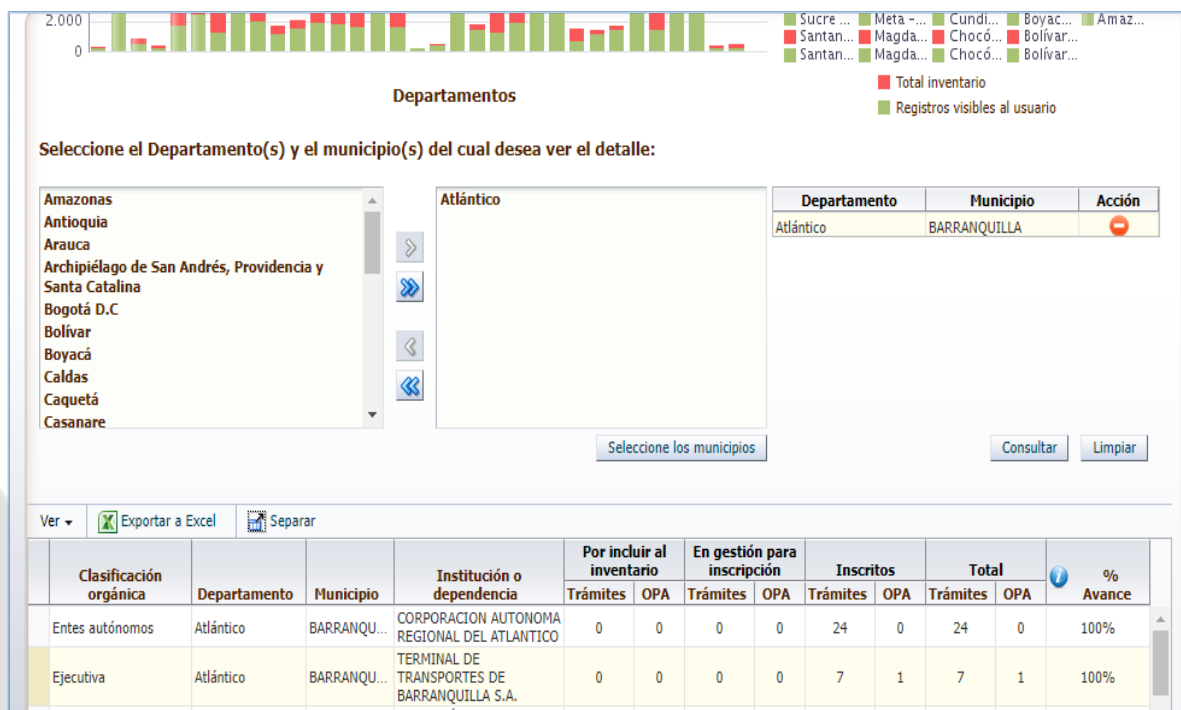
2.000
0

Sucre ... Meta -... Cundi... Boyac... Amaz...
Santan... Magda... Chocó... Bolívar...
Santan... Magda... Chocó... Bolívar...

Total inventario
Registros visibles al usuario

Departamentos

Seleccione el Departamento(s) y el municipio(s) del cual desea ver el detalle:

Amazonas
Antioquia
Arauca
Archipiélago de San Andrés, Providencia y Santa Catalina
Bogotá D.C
Bolívar
Boyacá
Caldas
Caquetá
Casanare

Atlántico

| Departamento | Municipio | Acción |
|---|---|---|
| Atlántico | BARRANQUILLA | |

Seleccione los municipios

Consultar Limpiar

Ver Exportar a Excel Separar

| Clasificación orgánica | Departamento | Municipio | Institución o dependencia | Por incluir al inventario Trámites | Por incluir al inventario OPA | En gestión para inscripción Trámites | En gestión para inscripción OPA | Inscritos Trámites | Inscritos OPA | Total Trámites | Total OPA | % Avance |
|---|---|---|---|---|---|---|---|---|---|---|---|---|
| Entes autónomos | Atlántico | BARRANQU... | CORPORACION AUTONOMA REGIONAL DEL ATLANTICO | 0 | 0 | 0 | 0 | 24 | 0 | 24 | 0 | 100% |
| Ejecutiva | Atlántico | BARRANQU... | TERMINAL DE TRANSPORTES DE BARRANQUILLA S.A. | 0 | 0 | 0 | 0 | 7 | 1 | 7 | 1 | 100% |